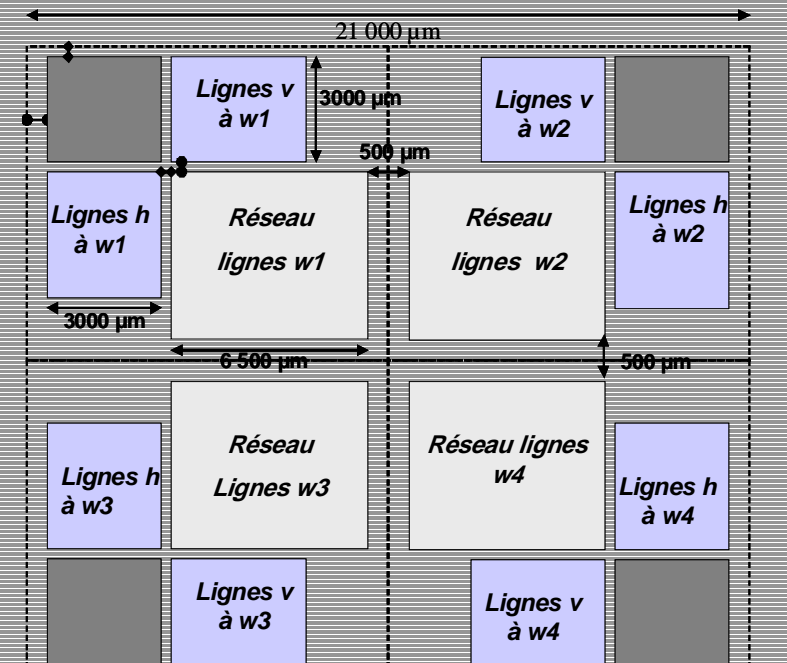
21 000 µm

Lignes v à w1

3000 µm

Lignes v à w2

500 µm

Lignes h à w1

Réseau lignes w1

Réseau lignes w2

Lignes h à w2

3000 µm

6 500 µm

500 µm

Réseau Lignes w3

Réseau lignes w4

Lignes h à w3

Lignes h à w4

Lignes v à w3

Lignes v à w4